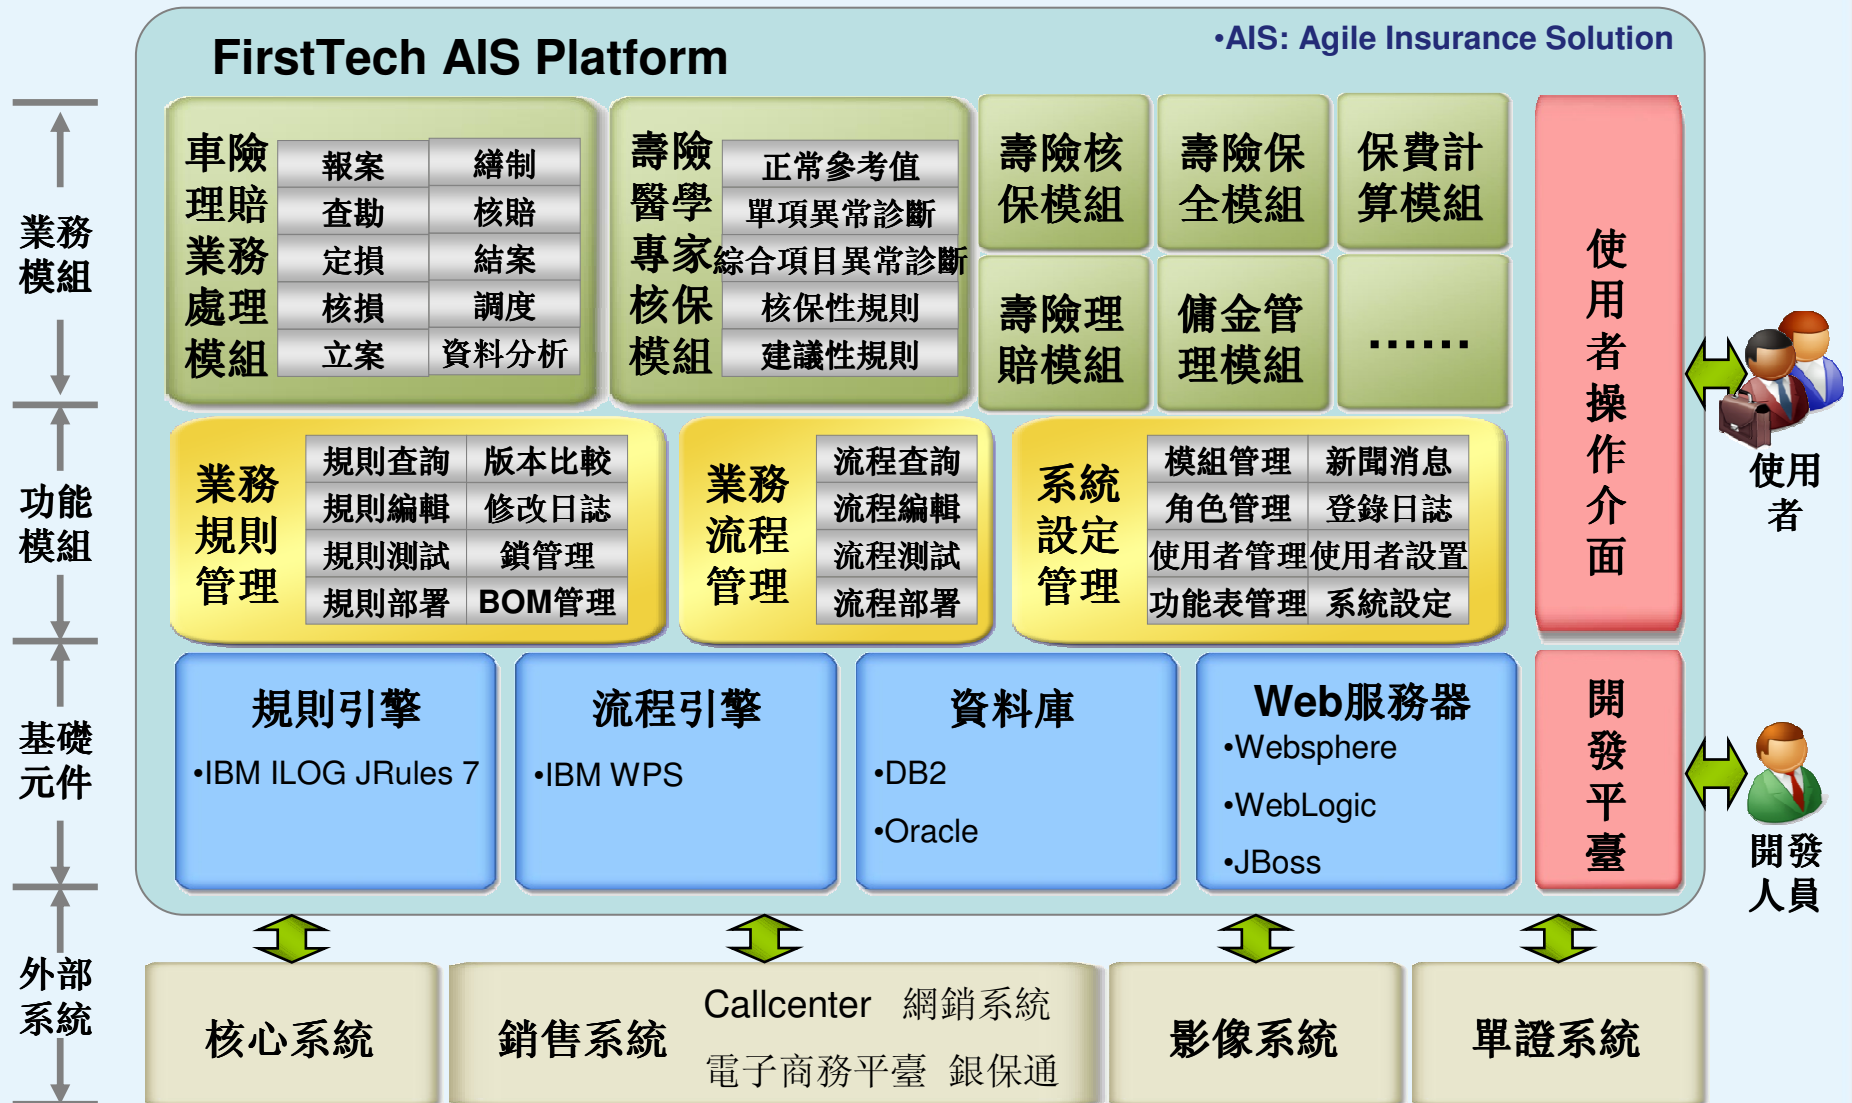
FirstTech AIS Platform

•AIS: Agile Insurance Solution

業務模組

功能模組

基礎元件

外部系統

車險理賠業務處理模組

| 報案 | 繕制 |
|---|---|
| 查勘 | 核賠 |
| 定損 | 結案 |
| 核損 | 調度 |
| 立案 | 資料分析 |

壽險醫學專家核保模組

| 正常參考值 |
|---|
| 單項異常診斷 |
| 綜合項目異常診斷 |
| 核保性規則 |
| 建議性規則 |

壽險核保模組

壽險保全模組

保費計算模組

壽險理賠模組

傭金管理模組

……

使用者操作介面

業務規則管理

| 規則查詢 | 版本比較 |
|---|---|
| 規則編輯 | 修改日誌 |
| 規則測試 | 鎖管理 |
| 規則部署 | BOM管理 |

業務流程管理

| 流程查詢 |
|---|
| 流程編輯 |
| 流程測試 |
| 流程部署 |

系統設定管理

| 模組管理 | 新聞消息 |
|---|---|
| 角色管理 | 登錄日誌 |
| 使用者管理 | 使用者設置 |
| 功能表管理 | 系統設定 |

使用者

規則引擎
•IBM ILOG JRules 7

流程引擎
•IBM WPS

資料庫
•DB2
•Oracle

Web服務器
•Websphere
•WebLogic
•JBoss

開發平臺

開發人員

核心系統

銷售系統

Callcenter 網銷系統
電子商務平臺 銀保通

影像系統

單證系統